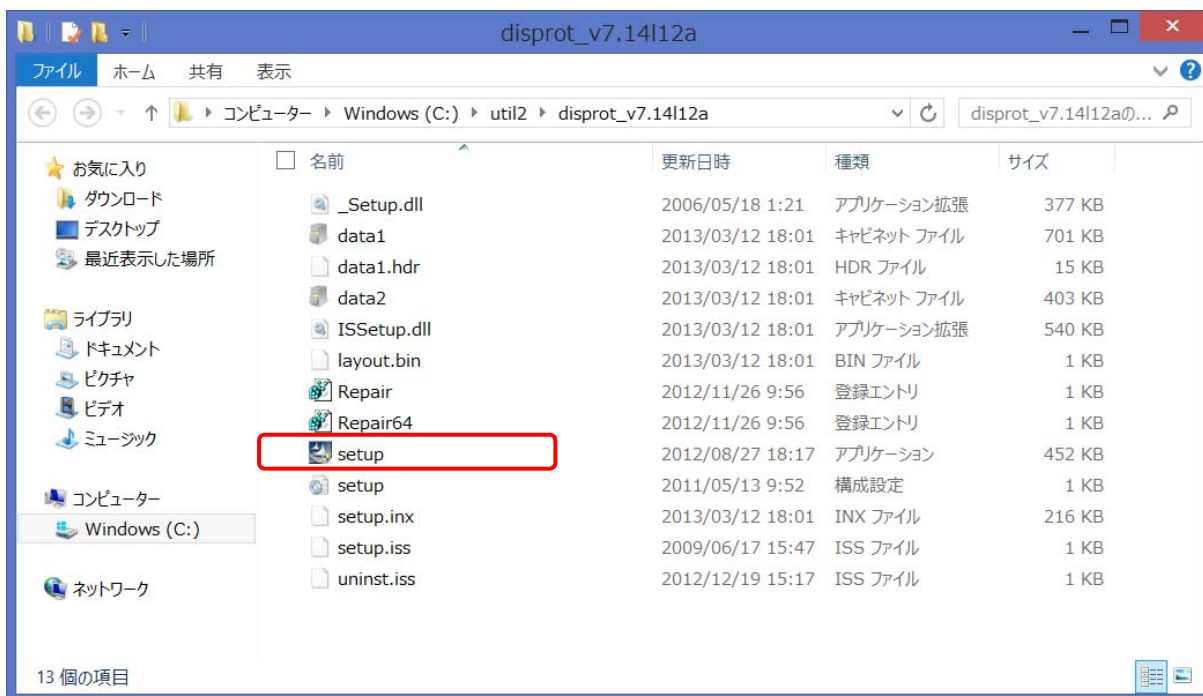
disprot_v7.14l12a

ファイル ホーム 共有 表示

コンピューター ▸ Windows (C:) ▸ util2 ▸ disprot_v7.14l12a

disprot_v7.14l12aの...

お気に入り
ダウンロード
デスクトップ
最近表示した場所

ライブラリ
ドキュメント
ピクチャ
ビデオ
ミュージック

コンピューター
Windows (C:)

ネットワーク

| 名前 | 更新日時 | 種類 | サイズ |
|---|---|---|---|
| _Setup.dll | 2006/05/18 1:21 | アプリケーション拡張 | 377 KB |
| data1 | 2013/03/12 18:01 | キャビネット ファイル | 701 KB |
| data1.hdr | 2013/03/12 18:01 | HDR ファイル | 15 KB |
| data2 | 2013/03/12 18:01 | キャビネット ファイル | 403 KB |
| ISSetup.dll | 2013/03/12 18:01 | アプリケーション拡張 | 540 KB |
| layout.bin | 2013/03/12 18:01 | BIN ファイル | 1 KB |
| Repair | 2012/11/26 9:56 | 登録エントリ | 1 KB |
| Repair64 | 2012/11/26 9:56 | 登録エントリ | 1 KB |
| setup | 2012/08/27 18:17 | アプリケーション | 452 KB |
| setup | 2011/05/13 9:52 | 構成設定 | 1 KB |
| setup.inx | 2013/03/12 18:01 | INX ファイル | 216 KB |
| setup.iss | 2009/06/17 15:47 | ISS ファイル | 1 KB |
| uninst.iss | 2012/12/19 15:17 | ISS ファイル | 1 KB |

13 個の項目